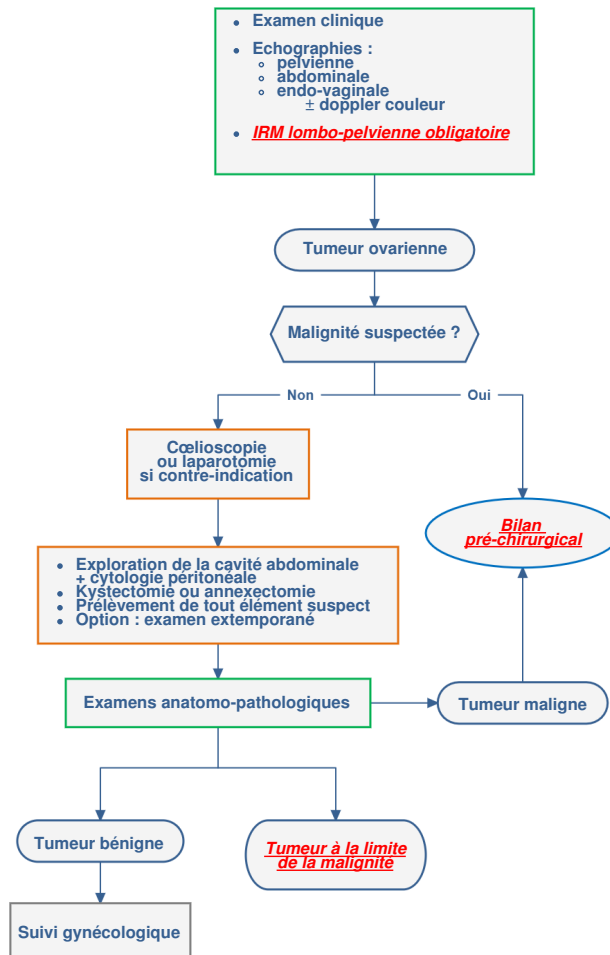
- Examen clinique
- Echographies :
  - pelvienne
  - abdominale
  - endo-vaginale
    ± doppler couleur
- IRM lombo-pelvienne obligatoire

Tumeur ovarienne

Malignité suspectée ?

Non

Oui

Cœlioscopie ou laparotomie si contre-indication

Bilan pré-chirurgical

- Exploration de la cavité abdominale + cytologie péritonéale
- Kystectomie ou annexectomie
- Prélèvement de tout élément suspect
- Option : examen extemporané

Examens anatomo-pathologiques

Tumeur maligne

Tumeur bénigne

Tumeur à la limite de la malignité

Suivi gynécologique